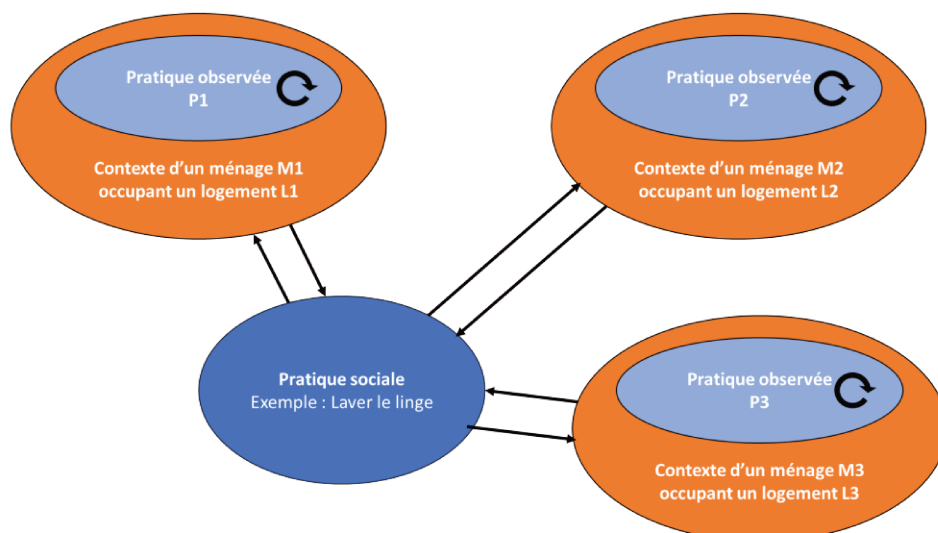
Pratique observée
P1

Contexte d'un ménage M1
occupant un logement L1

Pratique observée
P2

Contexte d'un ménage M2
occupant un logement L2

Pratique sociale
Exemple : Laver le linge

Pratique observée
P3

Contexte d'un ménage M3
occupant un logement L3